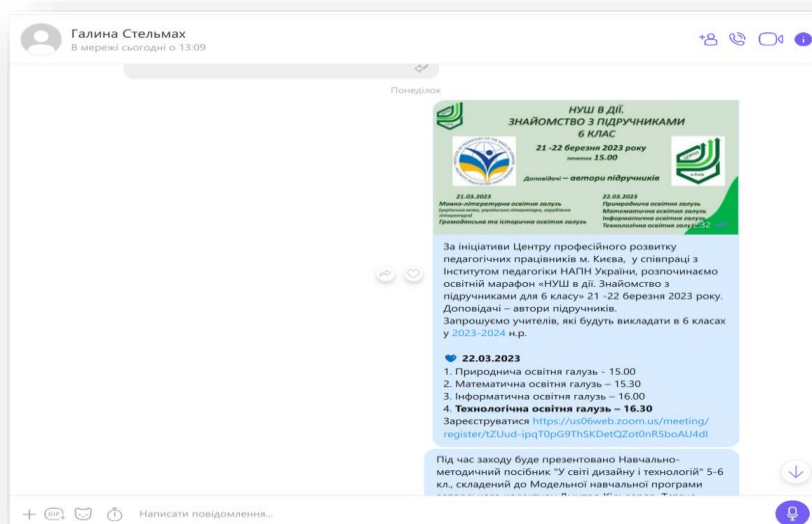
Галина Стельмах
В мережі сьогодні о 13:09

Понеділок

НУШ В ДІЇ.
ЗНАЙОМСТВО З ПІДРУЧНИКАМИ
6 КЛАС
21 -22 березня 2023 року
початок 15.00
Доповідачі – автори підручників
21.03.2023
Мовно-літературна освітня галузь
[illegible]
Громадянська та історична освітня галузь
22.03.2023
Природнича освітня галузь
Математична освітня галузь
Інформатична освітня галузь
Технологічна освітня галузь
13:32

За ініціативи Центру професійного розвитку педагогічних працівників м. Києва, у співпраці з Інститутом педагогіки НАПН України, розпочинаємо освітній марафон «НУШ в дії. Знайомство з підручниками для 6 класу» 21 -22 березня 2023 року. Доповідачі – автори підручників.
Запрошуємо учителів, які будуть викладати в 6 класах у 2023-2024 н.р.

22.03.2023
1. Природнича освітня галузь – 15.00
2. Математична освітня галузь – 15.30
3. Інформатична освітня галузь – 16.00
4. Технологічна освітня галузь – 16.30
Зареєструватися https://us06web.zoom.us/meeting/register/tZUud-ipqT0pG9ThSKDetQZot0nR5boAU4dl

Під час заходу буде презентовано Навчально-методичний посібник "У світі дизайну і технологій" 5-6 кл., складений до Модельної навчальної програми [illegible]

Написати повідомлення...